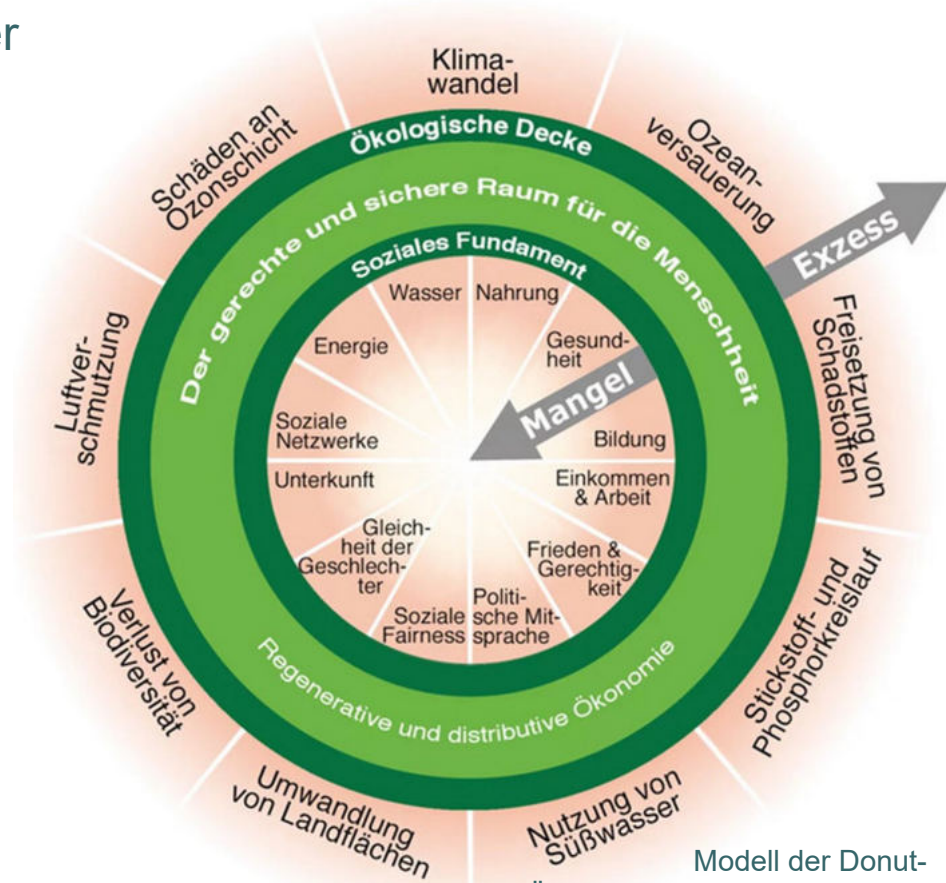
r

Klimawandel

Ozeanversauerung

Freisetzung von Schadstoffen

Stickstoff- und Phosphorkreislauf

Nutzung von Süßwasser

Umwandlung von Landflächen

Verlust von Biodiversität

Luftverschmutzung

Schäden an Ozonschicht

Ökologische Decke

Der gerechte und sichere Raum für die Menschheit

Soziales Fundament

Exzess

Mangel

Wasser

Nahrung

Gesundheit

Bildung

Einkommen & Arbeit

Frieden & Gerechtigkeit

Politische Mitsprache

Soziale Fairness

Gleichheit der Geschlechter

Unterkunft

Soziale Netzwerke

Energie

Regenerative und distributive Ökonomie

Modell der Donut-